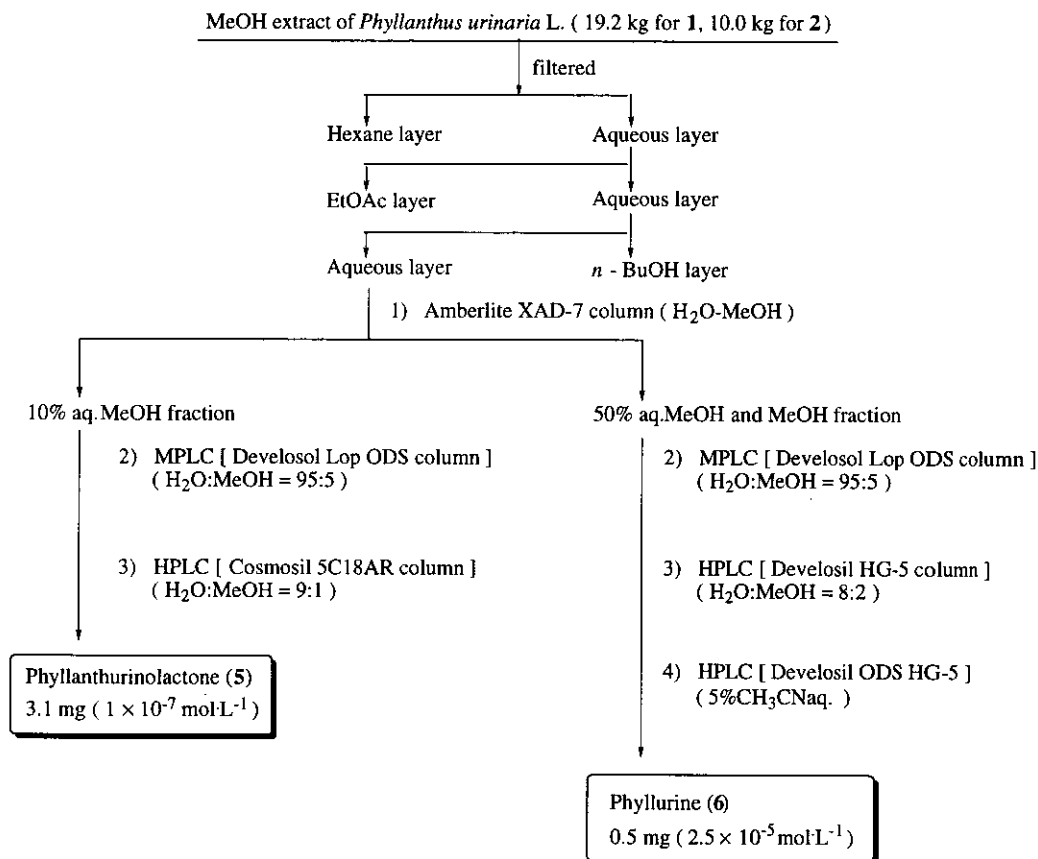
MeOH extract of *Phyllanthus urinaria* L. ( 19.2 kg for **1**, 10.0 kg for **2** )

filtered

Hexane layer

Aqueous layer

EtOAc layer

Aqueous layer

Aqueous layer

*n* - BuOH layer

1) Amberlite XAD-7 column ( $H_2O$-MeOH )

10% aq.MeOH fraction

2) MPLC [ Develosol Lop ODS column ] ( $H_2O$:MeOH = 95:5 )

3) HPLC [ Cosmosil 5C18AR column ] ( $H_2O$:MeOH = 9:1 )

Phyllanthurinolactone (**5**)
3.1 mg ( $1 \times 10^{-7}$ mol·L$^{-1}$ )

50% aq.MeOH and MeOH fraction

2) MPLC [ Develosol Lop ODS column ] ( $H_2O$:MeOH = 95:5 )

3) HPLC [ Develosil HG-5 column ] ( $H_2O$:MeOH = 8:2 )

4) HPLC [ Develosil ODS HG-5 ] ( 5%$CH_3CN$aq. )

Phyllurine (**6**)
0.5 mg ( $2.5 \times 10^{-5}$ mol·L$^{-1}$ )